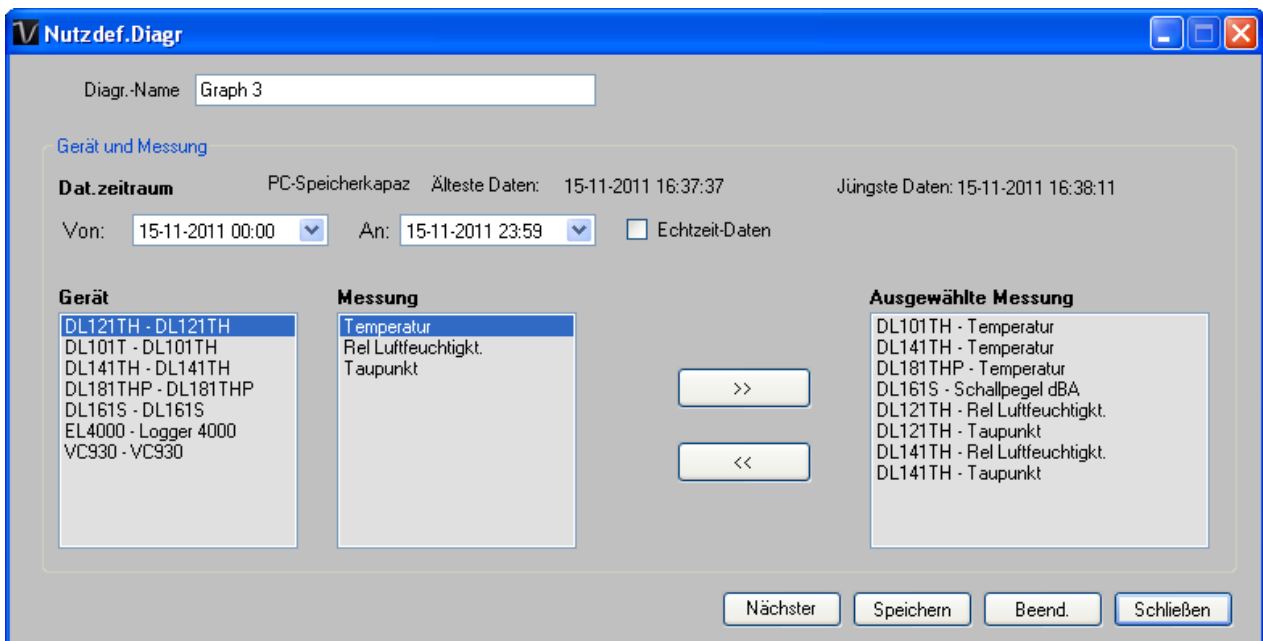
Nutzdef.Diagr

Diagr.-Name Graph 3

Gerät und Messung

Dat.zeitraum PC-Speicherkapaz Älteste Daten: 15-11-2011 16:37:37 Jüngste Daten: 15-11-2011 16:38:11

Von: 15-11-2011 00:00 An: 15-11-2011 23:59 Echtzeit-Daten

Gerät
DL121TH - DL121TH
DL101T - DL101TH
DL141TH - DL141TH
DL181THP - DL181THP
DL161S - DL161S
EL4000 - Logger 4000
VC930 - VC930

Messung
Temperatur
Rel Luftfeuchtigkt.
Taupunkt

>>
<<

Ausgewählte Messung
DL101TH - Temperatur
DL141TH - Temperatur
DL181THP - Temperatur
DL161S - Schallpegel dBA
DL121TH - Rel Luftfeuchtigkt.
DL121TH - Taupunkt
DL141TH - Rel Luftfeuchtigkt.
DL141TH - Taupunkt

Nächster Speichern Beend. Schließen